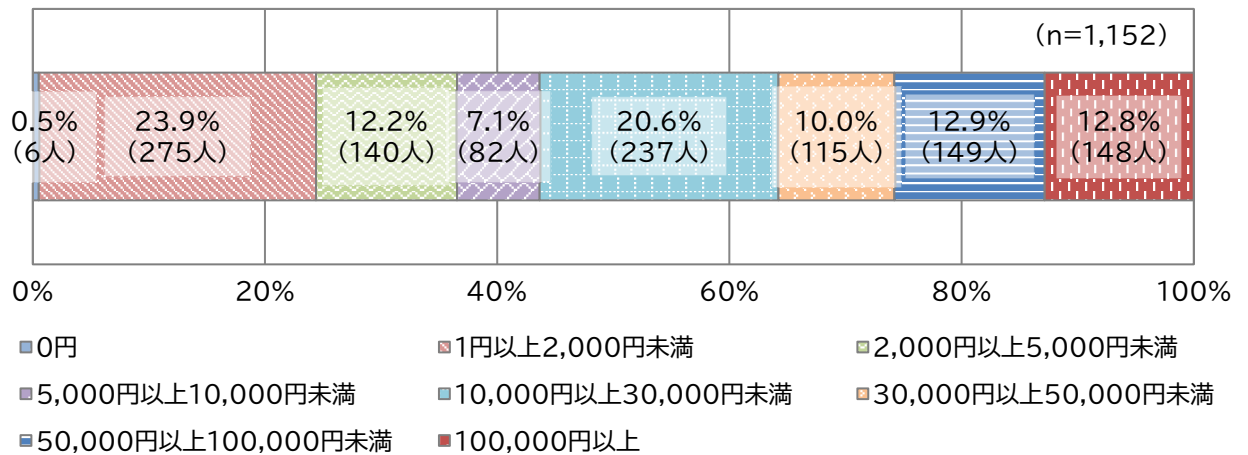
(n=1,152)

0.5% (6人)

23.9% (275人)

12.2% (140人)

7.1% (82人)

20.6% (237人)

10.0% (115人)

12.9% (149人)

12.8% (148人)

0%
20%
40%
60%
80%
100%

0円
1円以上2,000円未満
2,000円以上5,000円未満
5,000円以上10,000円未満
10,000円以上30,000円未満
30,000円以上50,000円未満
50,000円以上100,000円未満
100,000円以上